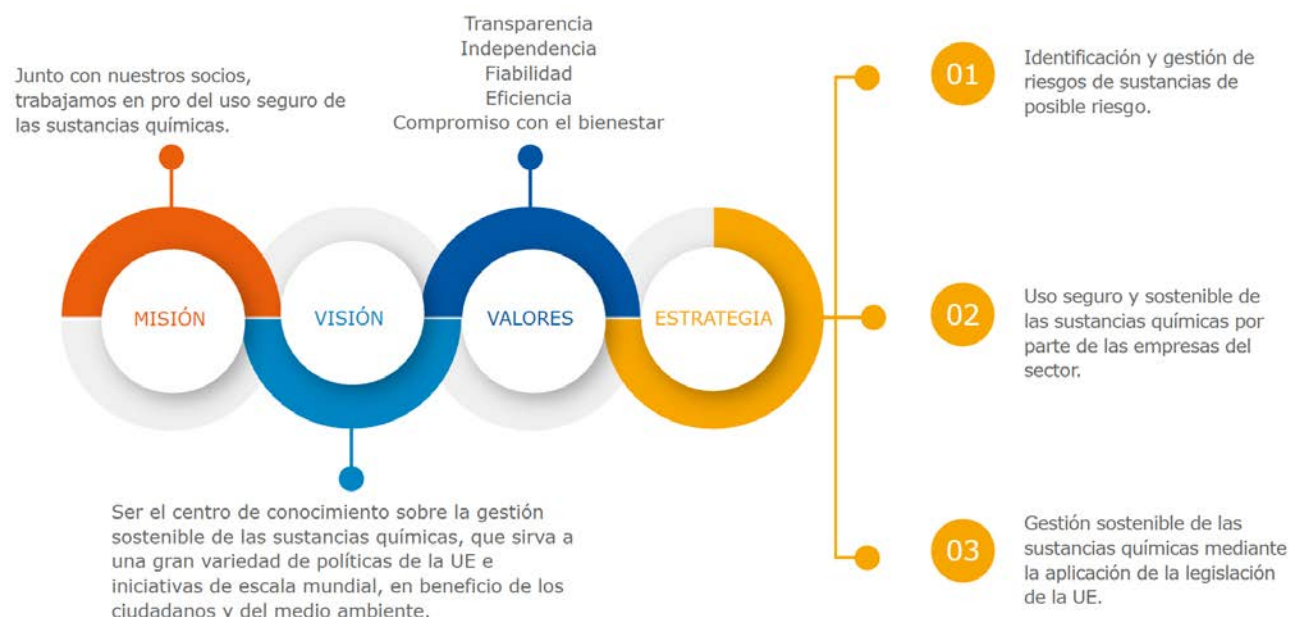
Junto con nuestros socios, trabajamos en pro del uso seguro de las sustancias químicas.

Transparencia
Independencia
Fiabilidad
Eficiencia
Compromiso con el bienestar

MISIÓN

VISIÓN

VALORES

ESTRATEGIA

Ser el centro de conocimiento sobre la gestión sostenible de las sustancias químicas, que sirva a una gran variedad de políticas de la UE e iniciativas de escala mundial, en beneficio de los ciudadanos y del medio ambiente.

01

Identificación y gestión de riesgos de sustancias de posible riesgo.

02

Uso seguro y sostenible de las sustancias químicas por parte de las empresas del sector.

03

Gestión sostenible de las sustancias químicas mediante la aplicación de la legislación de la UE.